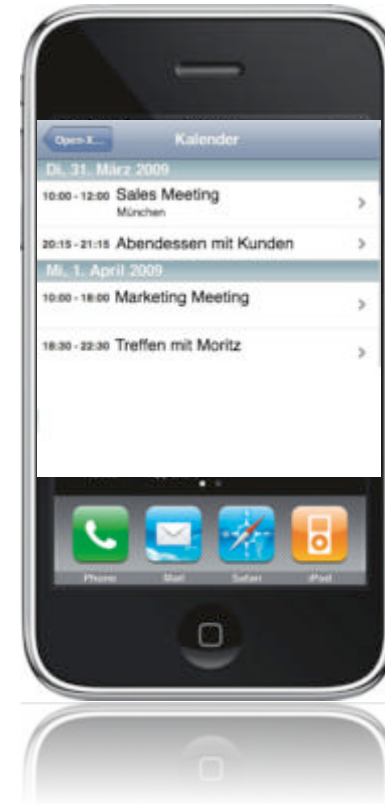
Open X...

Kalender

Di, 31. März 2009

10:00 - 12:00 Sales Meeting
München

20:15 - 21:15 Abendessen mit Kunden

Mi, 1. April 2009

10:00 - 18:00 Marketing Meeting

18:30 - 22:30 Treffen mit Moritz

Phone

Mail

Safari

iPod